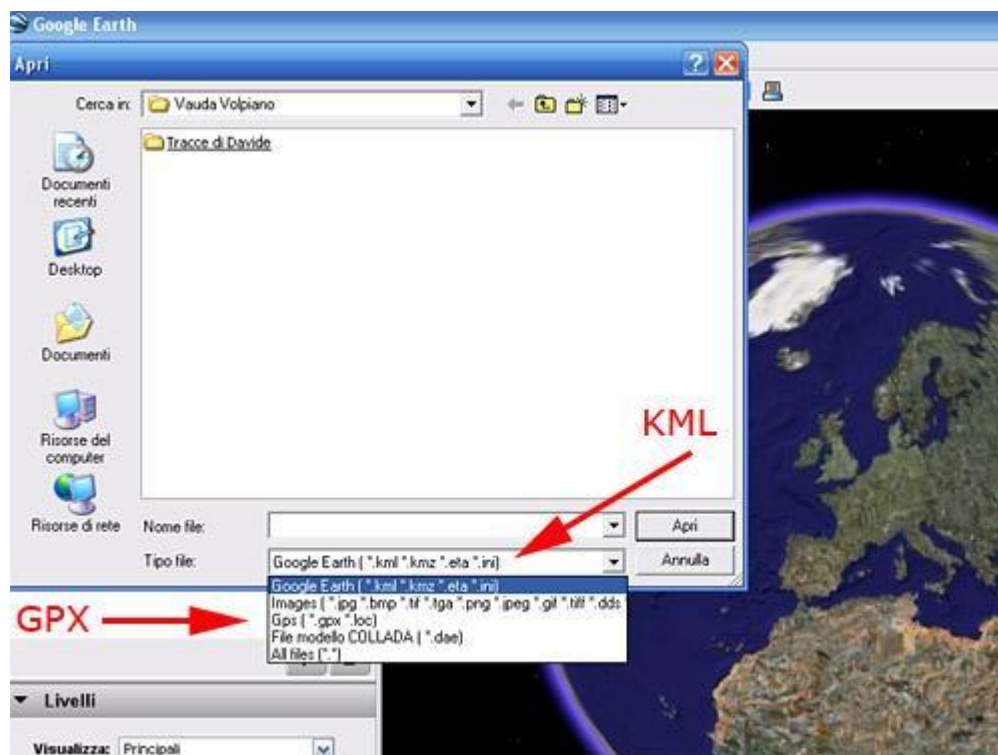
Google Earth

Apri

Cerca in: Vauda Volpiano

Tracce di Davide

Documenti recenti

Desktop

Documenti

Risorse del computer

Risorse di rete

Nome file:

Tipo file: Google Earth (*.kml *.kmz *.eta *.ini)

Apri

Annulla

KML

GPX

Google Earth (*.kml *.kmz *.eta *.ini)
Images (*.jpg *.bmp *.tif *.tga *.png *.jpeg *.gif *.tiff *.dds
Gps (*.gpx *.loc)
File modello COLLADA (*.dae)
All files (*.*)

Livelli

Visualizza: Principali